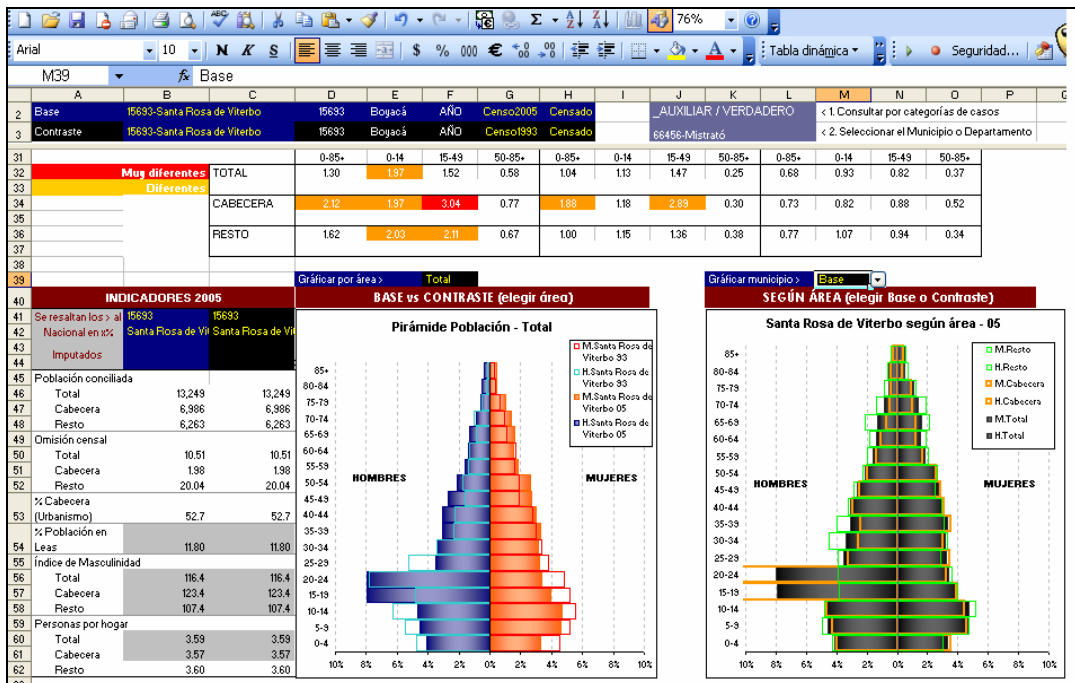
Arial 10 N K S $ % 000 € Tabla dinámica Seguridad... 76%

M39 fx Base

| | A | B | C | D | E | F | G | H | I | J | K | L | M | N | O | P |
|---|---|---|---|---|---|---|---|---|---|---|---|---|---|---|---|---|
| 2 | Base | 15693-Santa Rosa de Viterbo | | 15693 | Boyacá | AÑO | Censo2005 | Censado | | _AUXILIAR / VERDADERO | | | < 1. Consultar por categorías de casos | | | |
| 3 | Contraste | 15693-Santa Rosa de Viterbo | | 15693 | Boyacá | AÑO | Censo1993 | Censado | | 66456-Mistrató | | | < 2. Seleccionar el Municipio o Departamento | | | |
| 31 | | | | 0-85+ | 0-14 | 15-49 | 50-85+ | 0-85+ | 0-14 | 15-49 | 50-85+ | 0-85+ | 0-14 | 15-49 | 50-85+ | |
| 32 | | Muy diferentes | TOTAL | 1.30 | 1.97 | 1.52 | 0.58 | 1.04 | 1.13 | 1.47 | 0.25 | 0.68 | 0.93 | 0.82 | 0.37 | |
| 33 | | Diferentes | | | | | | | | | | | | | | |
| 34 | | | CABECERA | 2.12 | 1.97 | 3.04 | 0.77 | 1.88 | 1.18 | 2.89 | 0.30 | 0.73 | 0.82 | 0.88 | 0.52 | |
| 36 | | | RESTO | 1.62 | 2.03 | 2.11 | 0.67 | 1.00 | 1.15 | 1.36 | 0.38 | 0.77 | 1.07 | 0.94 | 0.34 | |

Graficar por área > Total
Graficar municipio > Base

INDICADORES 2005
Se resaltan los > al Nacional en x% Imputados | 15693 Santa Rosa de Vit | 15693 Santa Rosa de Vit

| | | B | C |
|---|---|---|---|
| 45 | Población conciliada | | |
| 46 | Total | 13,249 | 13,249 |
| 47 | Cabecera | 6,986 | 6,986 |
| 48 | Resto | 6,263 | 6,263 |
| 49 | Omisión censal | | |
| 50 | Total | 10.51 | 10.51 |
| 51 | Cabecera | 1.98 | 1.98 |
| 52 | Resto | 20.04 | 20.04 |
| 53 | % Cabecera (Urbanismo) | 52.7 | 52.7 |
| 54 | % Población en Leas | 11.80 | 11.80 |
| 55 | Índice de Masculinidad | | |
| 56 | Total | 116.4 | 116.4 |
| 57 | Cabecera | 123.4 | 123.4 |
| 58 | Resto | 107.4 | 107.4 |
| 59 | Personas por hogar | | |
| 60 | Total | 3.59 | 3.59 |
| 61 | Cabecera | 3.57 | 3.57 |
| 62 | Resto | 3.60 | 3.60 |

BASE vs CONTRASTE (elegir área)
Pirámide Población - Total
M.Santa Rosa de Viterbo 93
H.Santa Rosa de Viterbo 93
M.Santa Rosa de Viterbo 05
H.Santa Rosa de Viterbo 05
HOMBRES MUJERES
85+ 80-84 75-79 70-74 65-69 60-64 55-59 50-54 45-49 40-44 35-39 30-34 25-29 20-24 15-19 10-14 5-9 0-4
10% 8% 6% 4% 2% 0% 2% 4% 6% 8% 10%

SEGÚN ÁREA (elegir Base o Contraste)
Santa Rosa de Viterbo según área - 05
M.Resto
H.Resto
M.Cabecera
H.Cabecera
M.Total
H.Total
HOMBRES MUJERES
85+ 80-84 75-79 70-74 65-69 60-64 55-59 50-54 45-49 40-44 35-39 30-34 25-29 20-24 15-19 10-14 5-9 0-4
10% 8% 6% 4% 2% 0% 2% 4% 6% 8% 10%